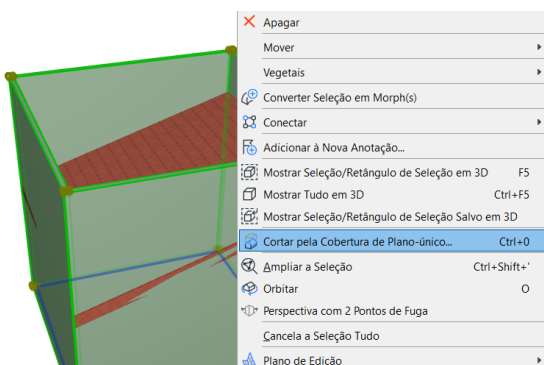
Apagar
Mover
Vegetais
Converter Seleção em Morph(s)
Conectar
Adicionar à Nova Anotação...
Mostrar Seleção/Retângulo de Seleção em 3D F5
Mostrar Tudo em 3D Ctrl+F5
Mostrar Seleção/Retângulo de Seleção Salvo em 3D
Cortar pela Cobertura de Plano-único... Ctrl+0
Ampliar a Seleção Ctrl+Shift+'
Orbitar O
Perspectiva com 2 Pontos de Fuga
Cancela a Seleção Tudo
Plano de Edição